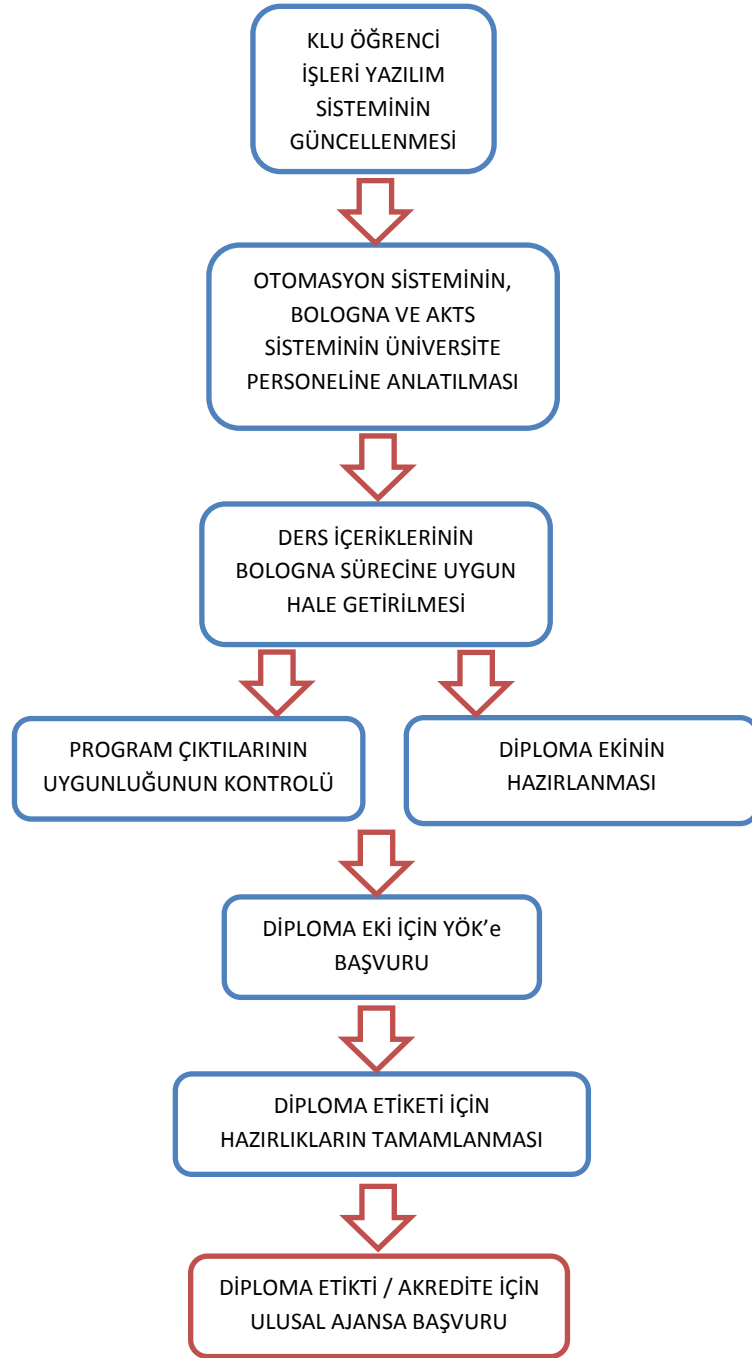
KLU ÖĞRENCİ İŞLERİ YAZILIM SİSTEMİNİN GÜNCELLENMESİ

OTOMASYON SİSTEMİNİN, BOLOGNA VE AKTS SİSTEMİNİN ÜNİVERSİTE PERSONELİNE ANLATILMASI

DERS İÇERİKLERİNİN BOLOGNA SÜRECİNE UYGUN HALE GETİRİLMESİ

PROGRAM ÇIKTILARININ UYGUNLUĞUNUN KONTROLÜ

DİPLOMA EKİNİN HAZIRLANMASI

DİPLOMA EKİ İÇİN YÖK'e BAŞVURU

DİPLOMA ETİKETİ İÇİN HAZIRLIKLARIN TAMAMLANMASI

DİPLOMA ETİKTİ / AKREDİTE İÇİN ULUSAL AJANSA BAŞVURU